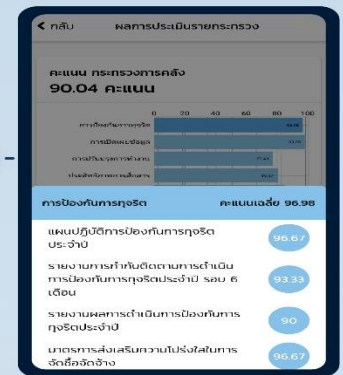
< กลับ ผลการประเมินรายกระทรวง

คะแนน กระทรวงการคลัง
90.04 คะแนน

0 20 40 60 80 100

การเปิดเผยการทุจริต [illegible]
การเปิดเผยข้อมูล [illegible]
การปรับปรุงการทำงาน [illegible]
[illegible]

การป้องกันการทุจริต คะแนนเฉลี่ย 96.98

แผนปฏิบัติการป้องกันการทุจริตประจำปี 96.67

รายงานการกำกับติดตามการดำเนินการป้องกันการทุจริตประจำปี รอบ 6 เดือน 93.33

รายงานผลการดำเนินการป้องกันการทุจริตประจำปี 90

มาตรการส่งเสริมความโปร่งใสในการจัดซื้อจัดจ้าง 96.67